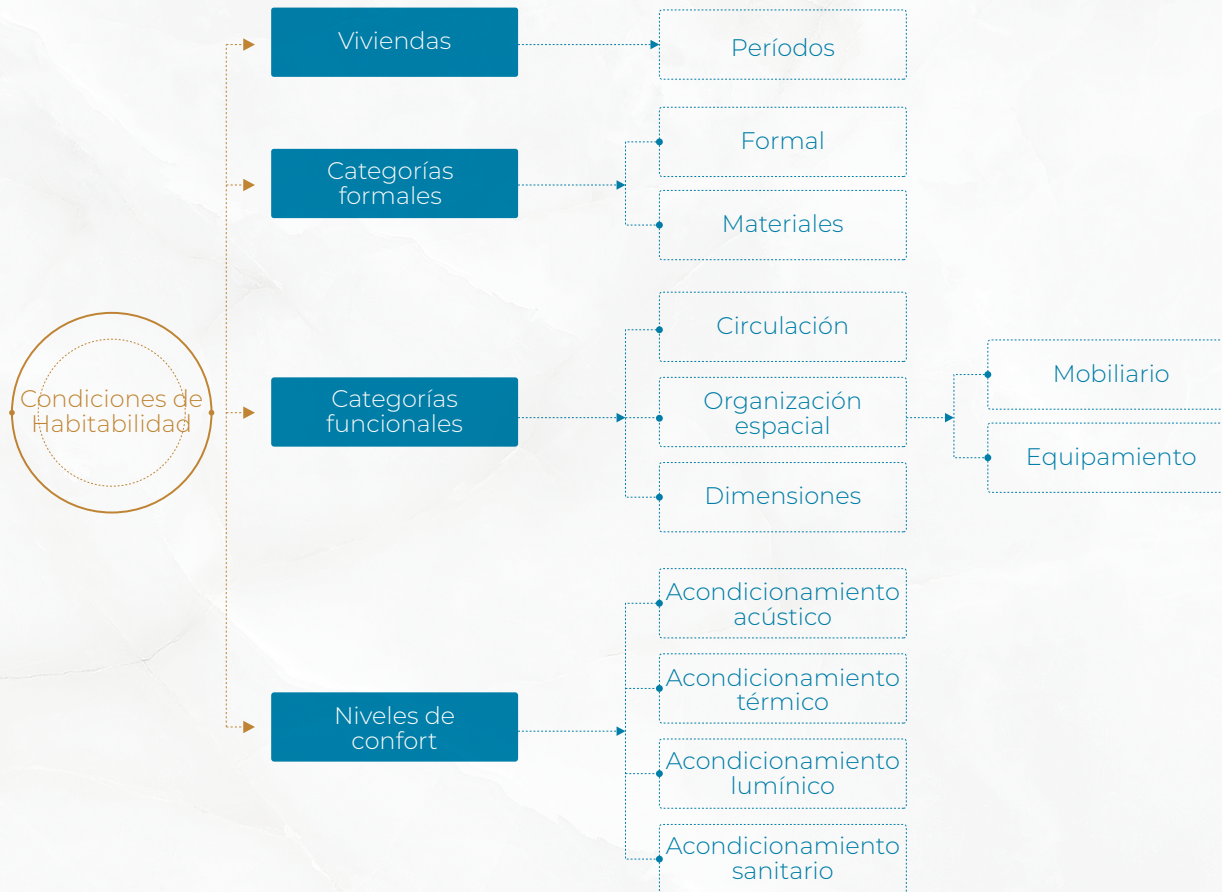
Condiciones de Habitabilidad

Viviendas

Períodos

Categorías formales

Formal

Materiales

Categorías funcionales

Circulación

Organización espacial

Mobiliario

Equipamiento

Dimensiones

Niveles de confort

Acondicionamiento acústico

Acondicionamiento térmico

Acondicionamiento lumínico

Acondicionamiento sanitario